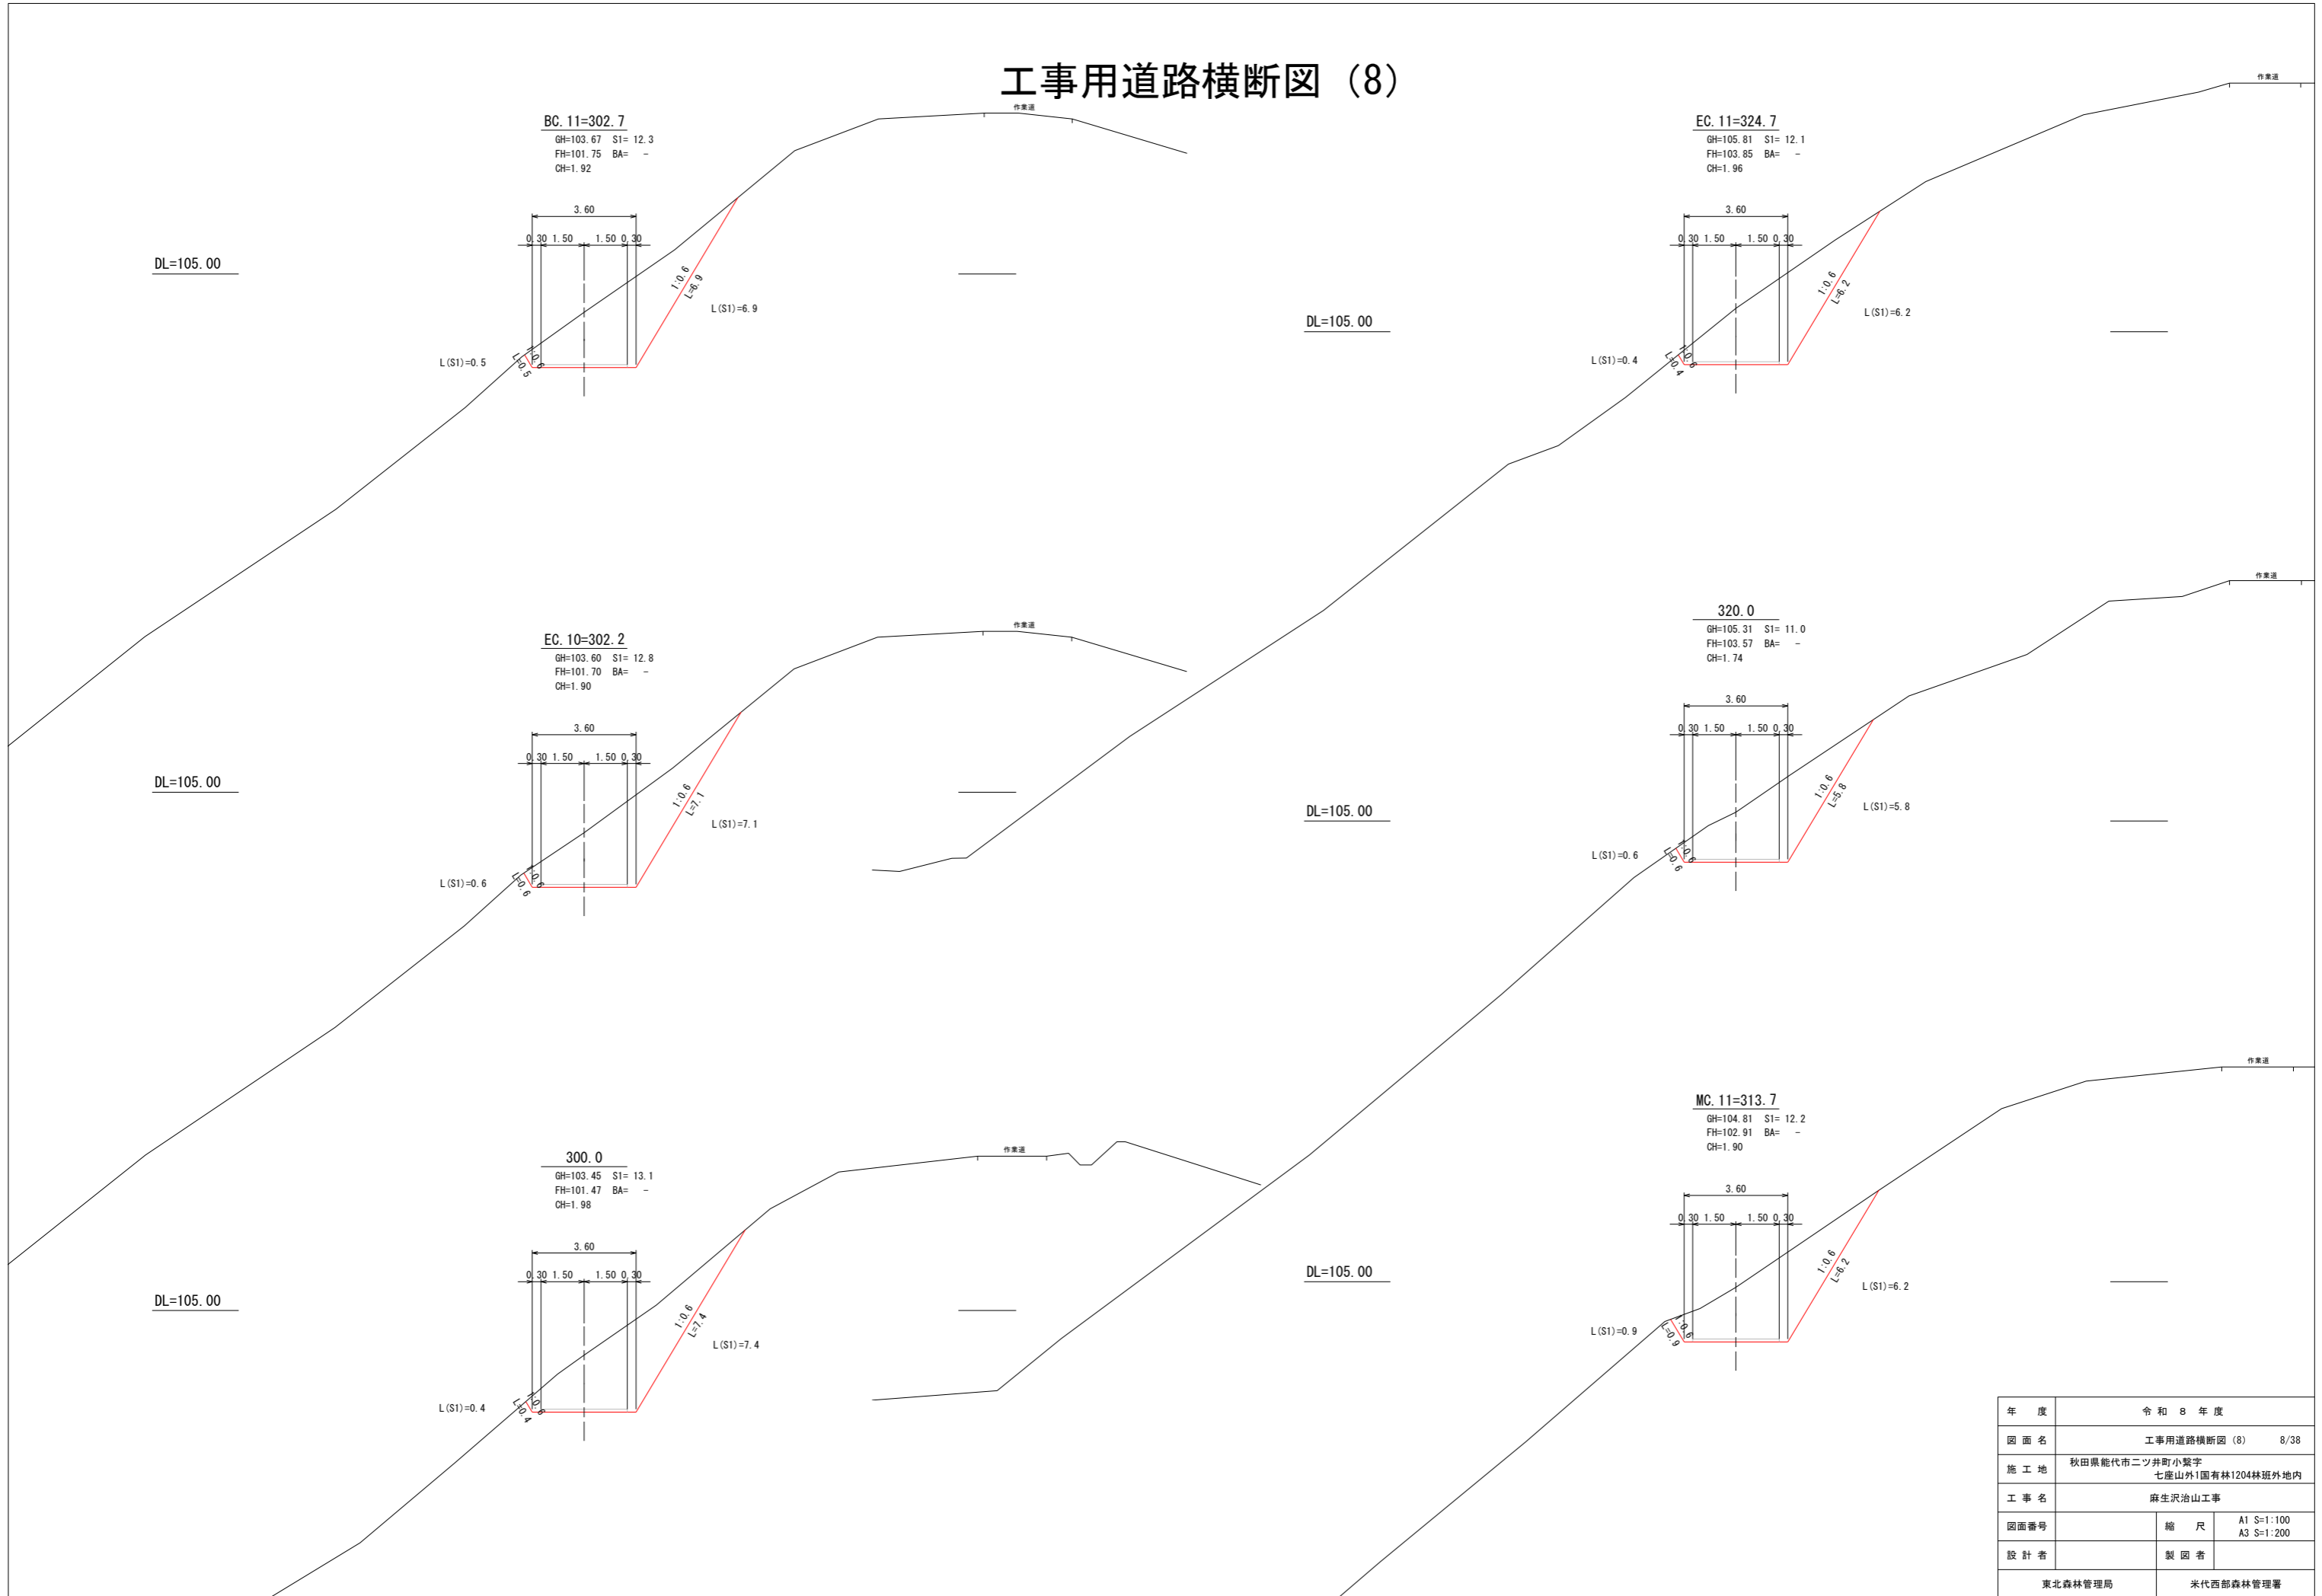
工事用道路横断図 (8)

作業道

BC.11=302.7
GH=103.67 S1= 12.3
FH=101.75 BA= -
CH=1.92

3.60
0.30 1.50 1.50 0.30

DL=105.00

1:0.6
L=6.9
L(S1)=6.9
L(S1)=0.5
1:0.6
L=0.5

作業道

EC.11=324.7
GH=105.81 S1= 12.1
FH=103.85 BA= -
CH=1.96

3.60
0.30 1.50 1.50 0.30

DL=105.00

1:0.6
L=6.2
L(S1)=6.2
L(S1)=0.4
1:0.6
L=0.4

作業道

EC.10=302.2
GH=103.60 S1= 12.8
FH=101.70 BA= -
CH=1.90

3.60
0.30 1.50 1.50 0.30

DL=105.00

1:0.6
L=7.1
L(S1)=7.1
L(S1)=0.6
1:0.6
L=0.6

作業道

320.0
GH=105.31 S1= 11.0
FH=103.57 BA= -
CH=1.74

3.60
0.30 1.50 1.50 0.30

DL=105.00

1:0.6
L=5.8
L(S1)=5.8
L(S1)=0.6
1:0.6
L=0.6

作業道

300.0
GH=103.45 S1= 13.1
FH=101.47 BA= -
CH=1.98

3.60
0.30 1.50 1.50 0.30

DL=105.00

1:0.6
L=7.4
L(S1)=7.4
L(S1)=0.4
1:0.6
L=0.4

作業道

MC.11=313.7
GH=104.81 S1= 12.2
FH=102.91 BA= -
CH=1.90

3.60
0.30 1.50 1.50 0.30

DL=105.00

1:0.6
L=6.2
L(S1)=6.2
L(S1)=0.9
1:0.6
L=0.9

| 年 度 | 令和 8 年度 | | |
|---|---|---|---|
| 図面名 | 工事用道路横断図 (8) 8/38 | | |
| 施工地 | 秋田県能代市二ツ井町小繋字 七座山外1国有林1204林班外地内 | | |
| 工事名 | 麻生沢治山工事 | | |
| 図面番号 | | 縮 尺 | A1 S=1:100 A3 S=1:200 |
| 設計者 | | 製図者 | |
| 東北森林管理局 | | 米代西部森林管理署 | |